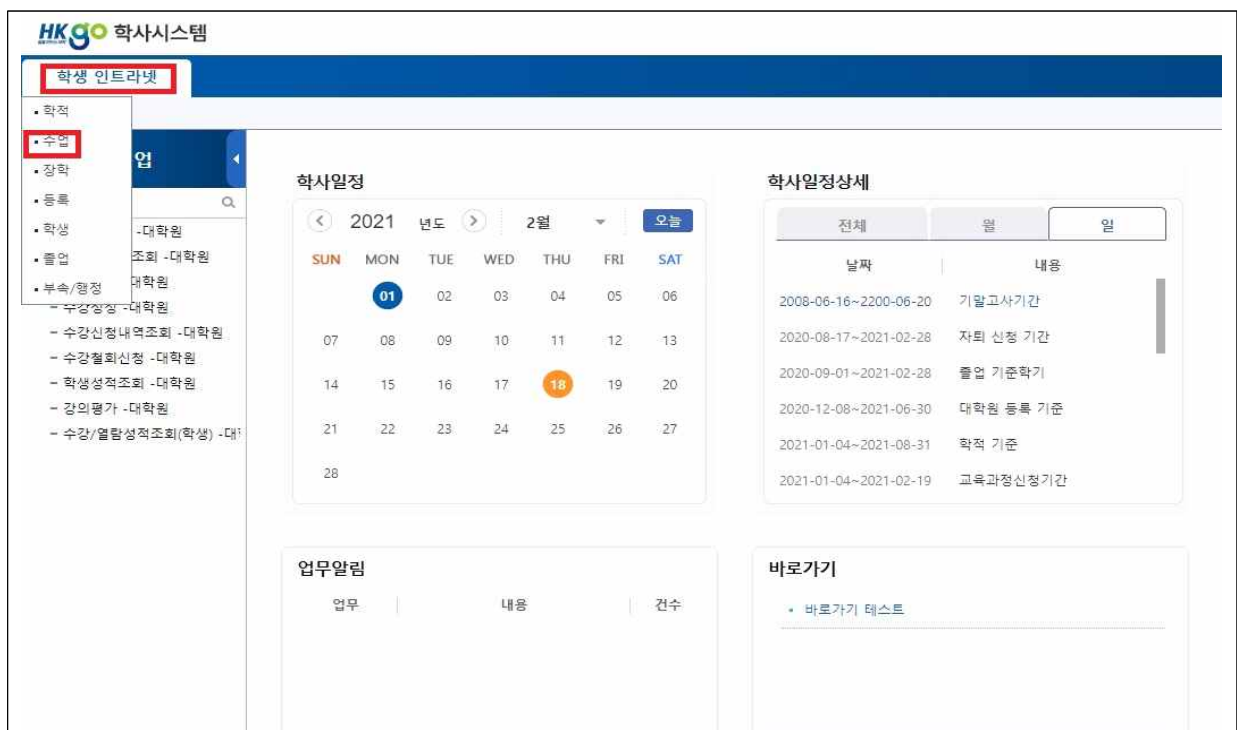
HKgo 학사시스템

학생 인트라넷

• 학적
• 수업
• 장학
• 등록
• 학생
• 졸업
• 부속/행정

업

-대학원
조회 -대학원
대학원
– 수강정정 -대학원
– 수강신청내역조회 -대학원
– 수강철회신청 -대학원
– 학생성적조회 -대학원
– 강의평가 -대학원
– 수강/열람성적조회(학생) -대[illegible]

학사일정

2021 년도 2월 오늘

| SUN | MON | TUE | WED | THU | FRI | SAT |
|---|---|---|---|---|---|---|
| | 01 | 02 | 03 | 04 | 05 | 06 |
| 07 | 08 | 09 | 10 | 11 | 12 | 13 |
| 14 | 15 | 16 | 17 | 18 | 19 | 20 |
| 21 | 22 | 23 | 24 | 25 | 26 | 27 |
| 28 | | | | | | |

학사일정상세

전체 월 일

| 날짜 | 내용 |
|---|---|
| 2008-06-16~2200-06-20 | 기말고사기간 |
| 2020-08-17~2021-02-28 | 자퇴 신청 기간 |
| 2020-09-01~2021-02-28 | 졸업 기준학기 |
| 2020-12-08~2021-06-30 | 대학원 등록 기준 |
| 2021-01-04~2021-08-31 | 학적 기준 |
| 2021-01-04~2021-02-19 | 교육과정신청기간 |

업무알림

업무 내용 건수

바로가기

• 바로가기 테스트